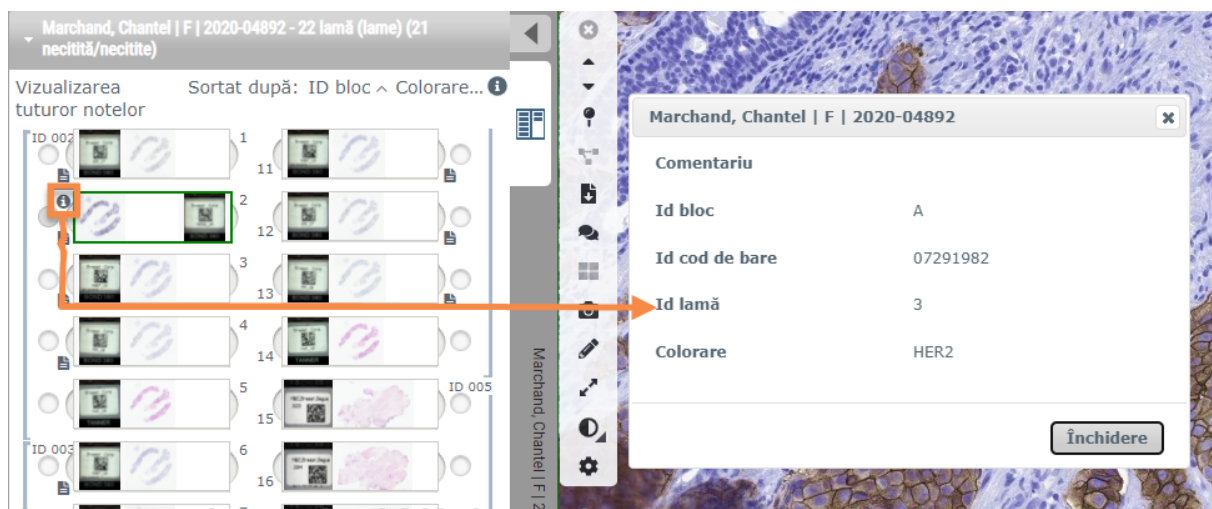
Marchand, Chantel | F | 2020-04892 - 22 lamă (lame) (21 necitită/necitite)

Vizualizarea tuturor notelor

Sortat după: ID bloc ^ Colorare...

ID 002

1

11

2

12

3

13

4

14

5

15

ID 005

ID 003

6

16

Marchand, Chantel | F | 2020-04892

Comentariu

| | |
|---|---|
| Id bloc | A |
| Id cod de bare | 07291982 |
| Id lamă | 3 |
| Colorare | HER2 |

Închidere

Marchand, Chantel | F | 2